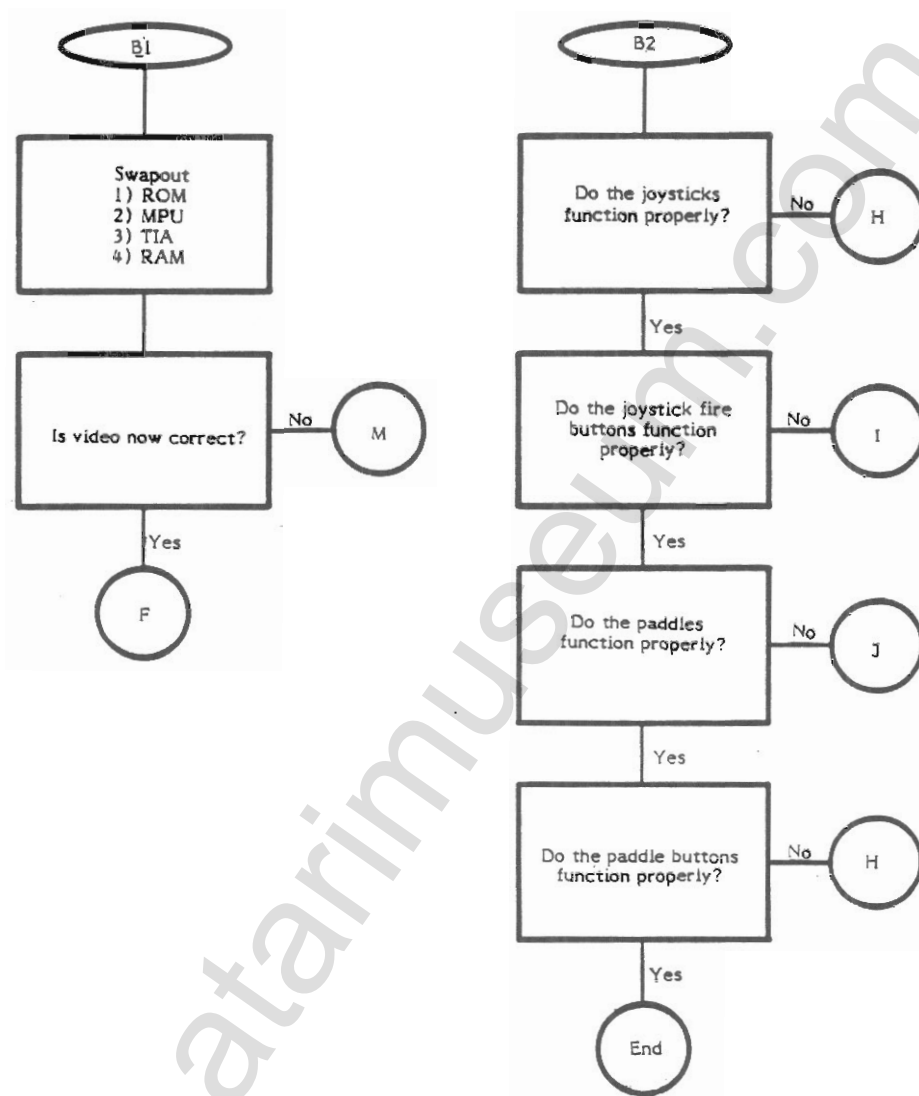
B1

Swapout
1) ROM
2) MPU
3) TIA
4) RAM

Is video now correct?

No

M

Yes

F

B2

Do the joysticks function properly?

No

H

Yes

Do the joystick fire buttons function properly?

No

I

Yes

Do the paddles function properly?

No

J

Yes

Do the paddle buttons function properly?

No

H

Yes

End

atarimuseum.com